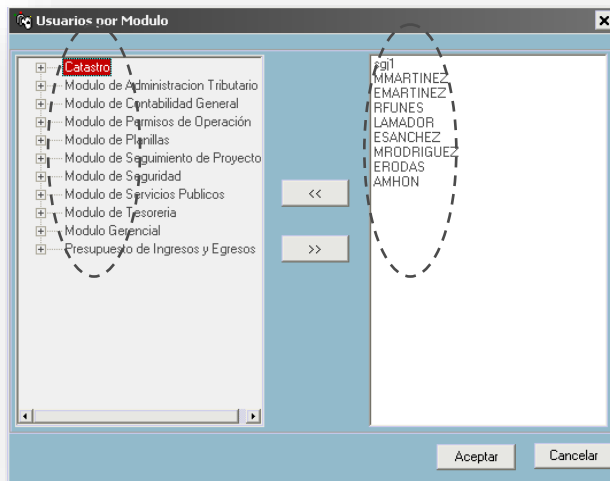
Usuarios por Modulo

Catastro
Modulo de Administracion Tributario
Modulo de Contabilidad General
Modulo de Permisos de Operación
Modulo de Planillas
Modulo de Seguimiento de Proyecto
Modulo de Seguridad
Modulo de Servicios Publicos
Modulo de Tesoreria
Modulo Gerencial
Presupuesto de Ingresos y Egresos

<<
>>

sgi1
MMARTINEZ
EMARTINEZ
RFUNES
LAMADOR
ESANCHEZ
MRODRIGUEZ
ERODAS
AMHON

Aceptar
Cancelar